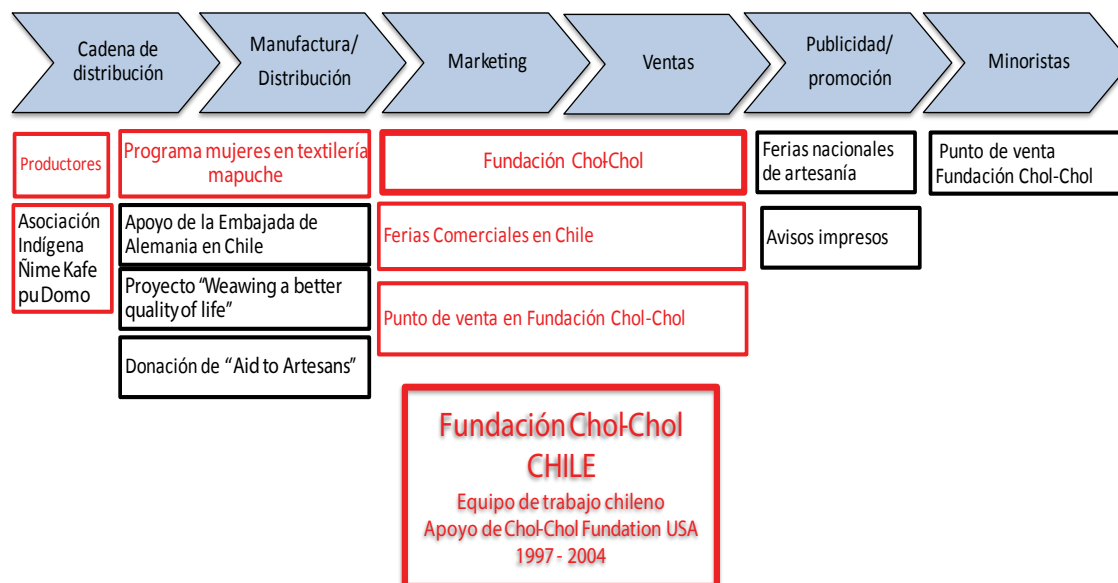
Cadena de distribución

Manufactura/ Distribución

Marketing

Ventas

Publicidad/ promoción

Minoristas

Productores

Asociación Indígena Ñime Kafe pu Domo

Programa mujeres en textilería mapuche

Apoyo de la Embajada de Alemania en Chile

Proyecto "Weawing a better quality of life"

Donación de "Aid to Artesans"

Fundación Chol-Chol

Ferias Comerciales en Chile

Punto de venta en Fundación Chol-Chol

Ferias nacionales de artesanía

Avisos impresos

Punto de venta Fundación Chol-Chol

Fundación Chol-Chol
CHILE
Equipo de trabajo chileno
Apoyo de Chol-Chol Fundation USA
1997 - 2004